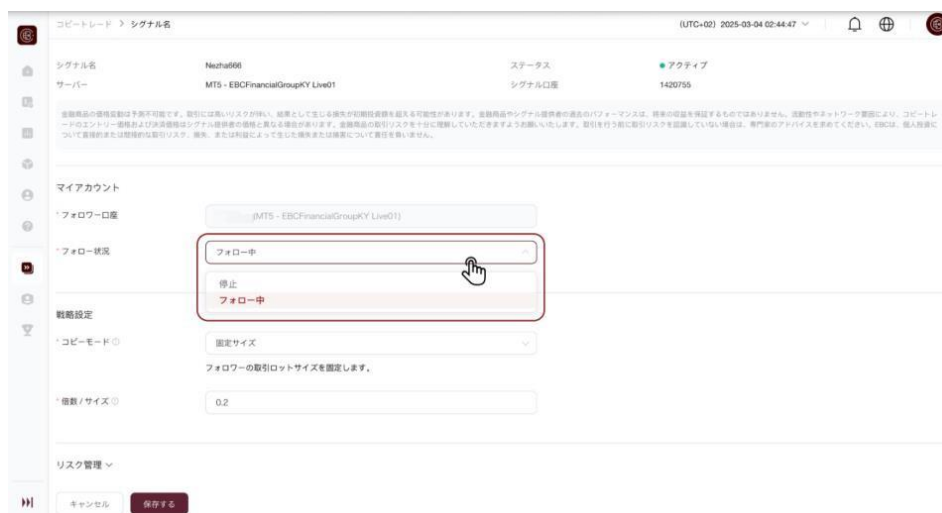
コピートレード > シグナル名

(UTC+02) 2025-03-04 02:44:47

シグナル名　Nezha666
ステータス　● アクティブ
サーバー　MT5 - EBCFinancialGroupKY Live01
シグナル口座　1420755

金融商品の価格変動は予測不可能です。取引には高いリスクが伴い、結果として生じる損失が初期投資額を超える可能性があります。金融商品やシグナル提供者の過去のパフォーマンスは、将来の収益を保証するものではありません。流動性やネットワーク障害により、コピートレードのエントリー価格および決済価格はシグナル提供者の価格と異なる場合があります。金融商品の取引リスクを十分に理解していただきますようお願いいたします。取引を行う前に取引リスクを認識していない場合は、専門家のアドバイスを求めてください。EBCは、個人投資について直接的または間接的な取引リスク、損失、または利益によって生じた損失または損害について責任を負いません。

マイアカウント

* フォロー口座　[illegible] (MT5 - EBCFinancialGroupKY Live01)

* フォロー状況　フォロー中
停止
フォロー中

戦略設定

* コピーモード　固定サイズ
フォロワーの取引ロットサイズを固定します。

* 倍数 / サイズ　0.2

リスク管理

キャンセル　保存する